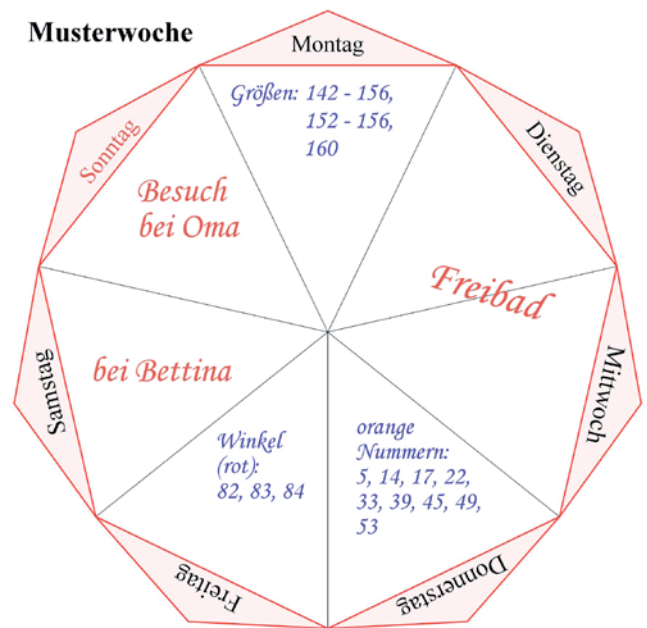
Musterwoche

Montag

Größen: 142 - 156, 152 - 156, 160

Dienstag

Freibad

Mittwoch

orange Nummern: 5, 14, 17, 22, 33, 39, 45, 49, 53

Donnerstag

Winkel (rot): 82, 83, 84

Freitag

Samstag

bei Bettina

Sonntag

Besuch bei Oma